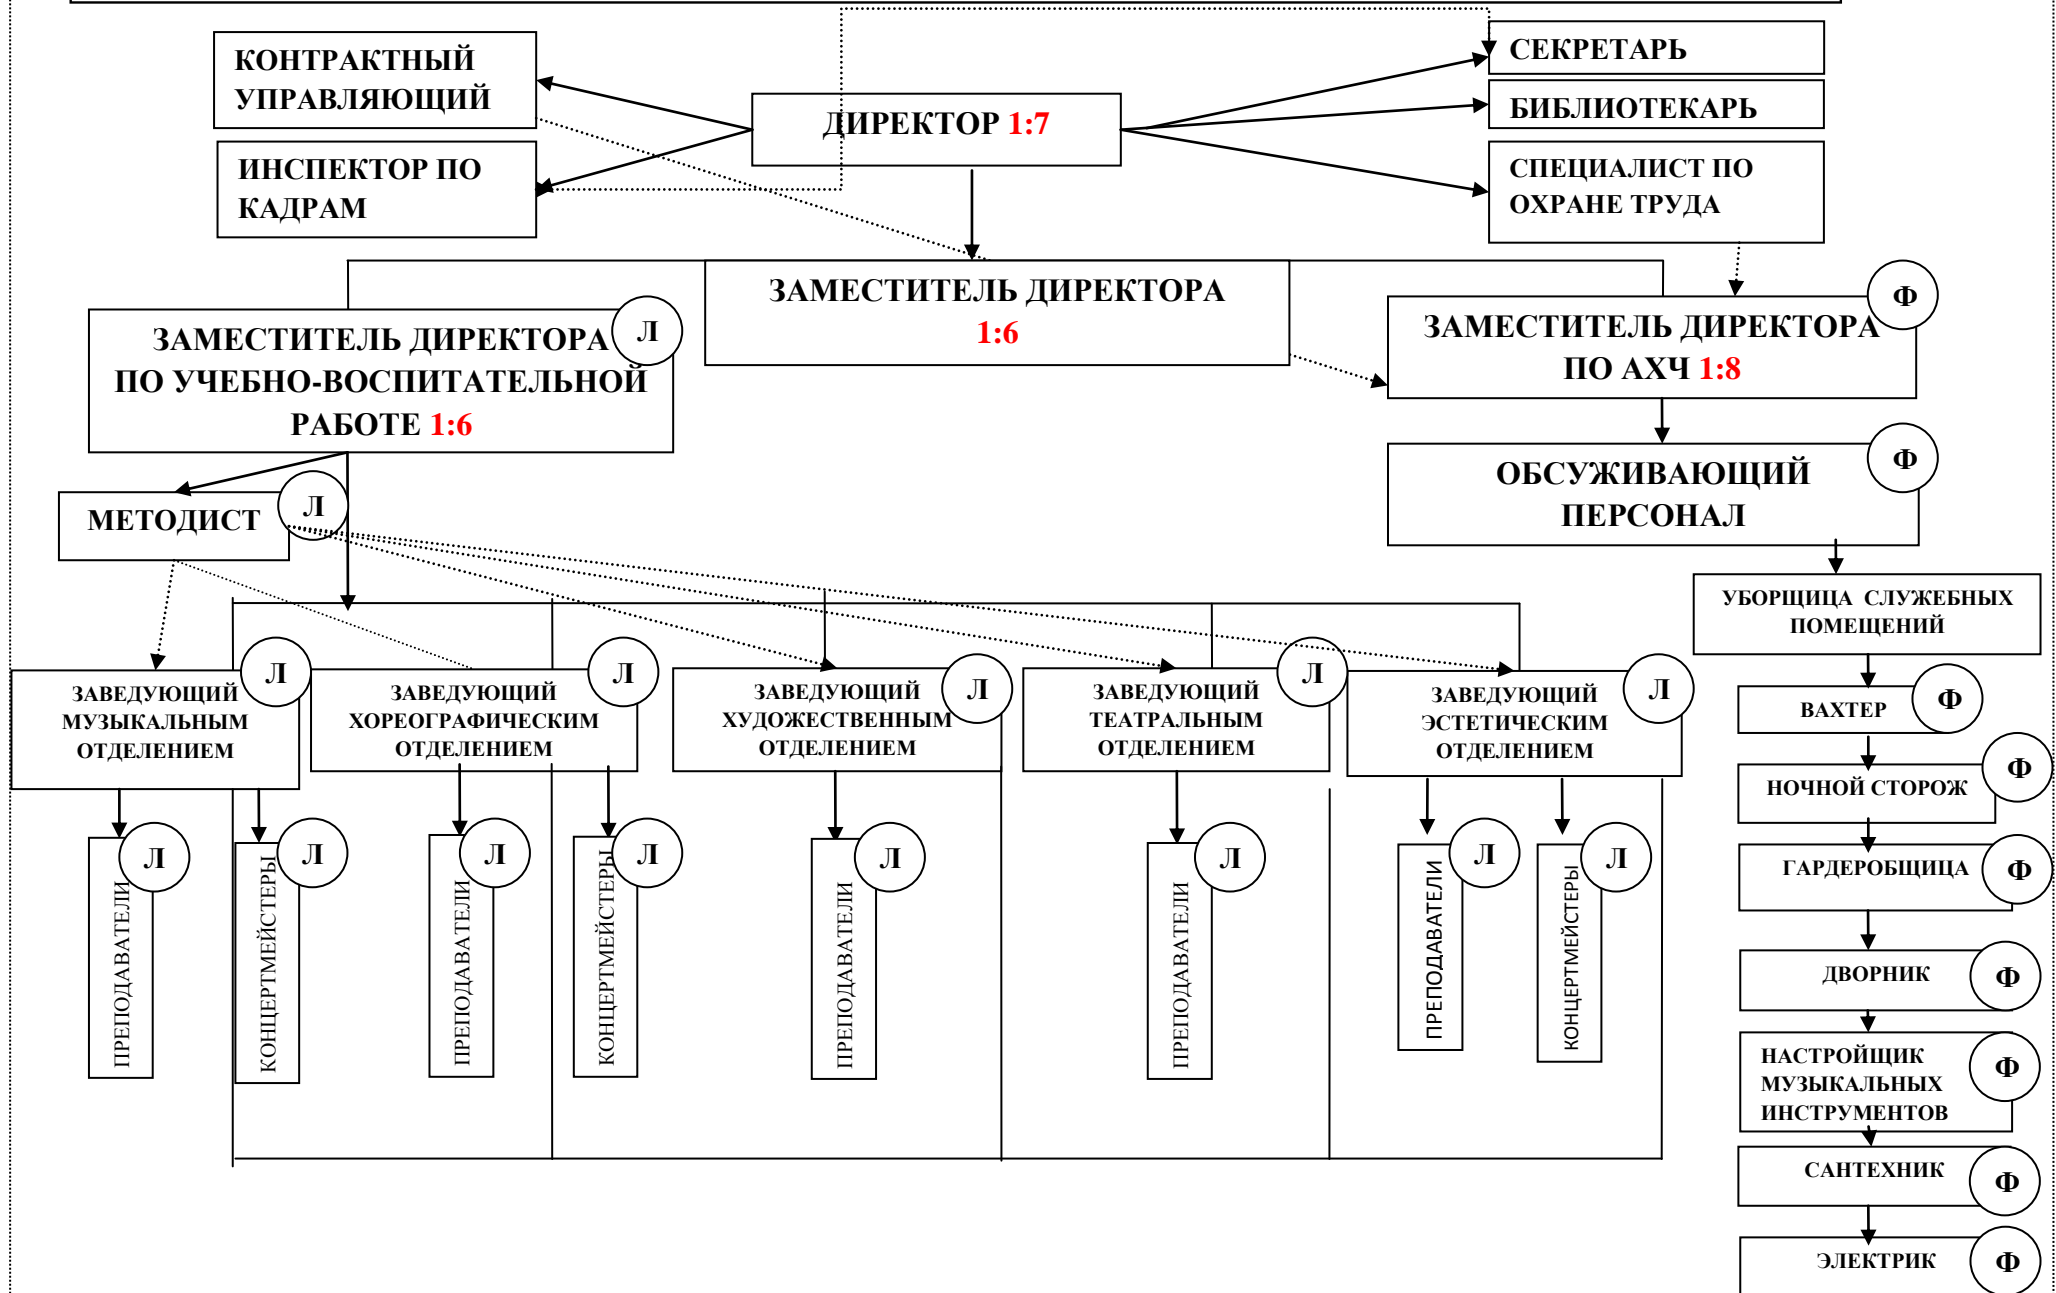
КОНТРАКТНЫЙ УПРАВЛЯЮЩИЙ

ИНСПЕКТОР ПО КАДРАМ

ДИРЕКТОР 1:7

СЕКРЕТАРЬ

БИБЛИОТЕКАРЬ

СПЕЦИАЛИСТ ПО ОХРАНЕ ТРУДА

ЗАМЕСТИТЕЛЬ ДИРЕКТОРА 1:6

ЗАМЕСТИТЕЛЬ ДИРЕКТОРА ПО УЧЕБНО-ВОСПИТАТЕЛЬНОЙ РАБОТЕ 1:6 Л

ЗАМЕСТИТЕЛЬ ДИРЕКТОРА ПО АХЧ 1:8 Ф

ОБСУЖИВАЮЩИЙ ПЕРСОНАЛ Ф

МЕТОДИСТ Л

УБОРЩИЦА СЛУЖЕБНЫХ ПОМЕЩЕНИЙ

ЗАВЕДУЮЩИЙ МУЗЫКАЛЬНЫМ ОТДЕЛЕНИЕМ Л

ЗАВЕДУЮЩИЙ ХОРЕОГРАФИЧЕСКИМ ОТДЕЛЕНИЕМ Л

ЗАВЕДУЮЩИЙ ХУДОЖЕСТВЕННЫМ ОТДЕЛЕНИЕМ Л

ЗАВЕДУЮЩИЙ ТЕАТРАЛЬНЫМ ОТДЕЛЕНИЕМ Л

ЗАВЕДУЮЩИЙ ЭСТЕТИЧЕСКИМ ОТДЕЛЕНИЕМ Л

ВАХТЕР Ф

НОЧНОЙ СТОРОЖ Ф

ГАРДЕРОБЩИЦА Ф

ДВОРНИК Ф

НАСТРОЙЩИК МУЗЫКАЛЬНЫХ ИНСТРУМЕНТОВ Ф

САНТЕХНИК Ф

ЭЛЕКТРИК Ф

ПРЕПОДАВАТЕЛИ Л

КОНЦЕРТМЕЙСТЕРЫ Л

ПРЕПОДАВАТЕЛИ Л

КОНЦЕРТМЕЙСТЕРЫ Л

ПРЕПОДАВАТЕЛИ Л

ПРЕПОДАВАТЕЛИ Л

ПРЕПОДАВАТЕЛИ Л

КОНЦЕРТМЕЙСТЕРЫ Л